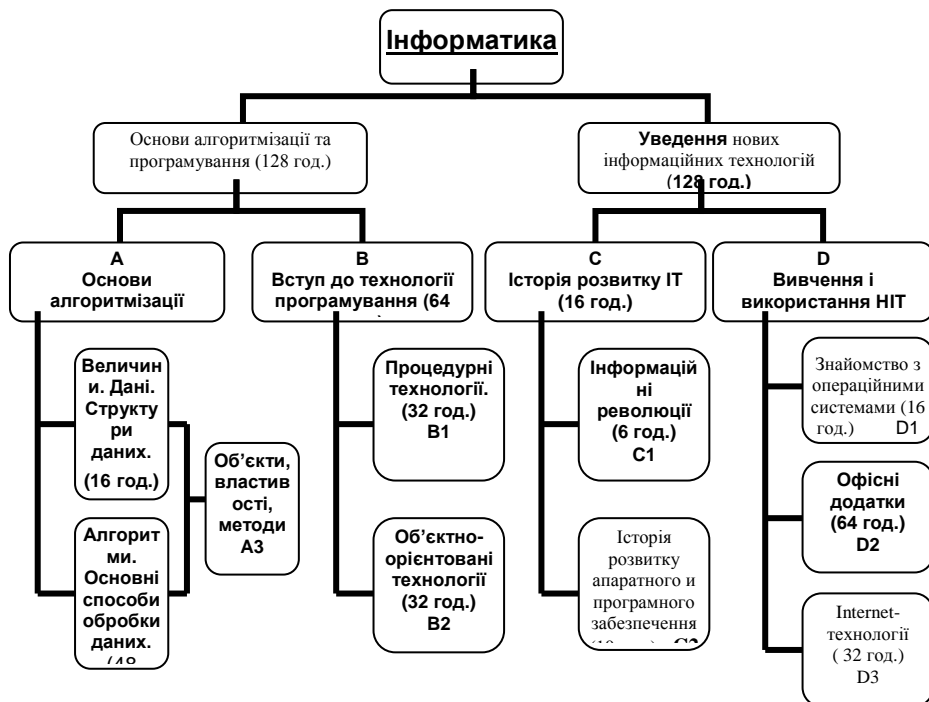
Інформатика

Основи алгоритмізації та програмування (128 год.)

Уведення нових інформаційних технологій (128 год.)

A
Основи алгоритмізації

B
Вступ до технології програмування (64 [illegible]

C
Історія розвитку ІТ (16 год.)

D
Вивчення і використання НІТ

Величини. Дані. Структури даних. (16 год.)

Алгоритми. Основні способи обробки даних. (48 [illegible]

Об'єкти, властивості, методи A3

Процедурні технології. (32 год.) B1

Об'єктно-орієнтовані технології (32 год.) B2

Інформаційні революції (6 год.) C1

Історія розвитку апаратного и програмного забезпечення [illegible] C2

Знайомство з операційними системами (16 год.) D1

Офісні додатки (64 год.) D2

Internet-технології ( 32 год.) D3